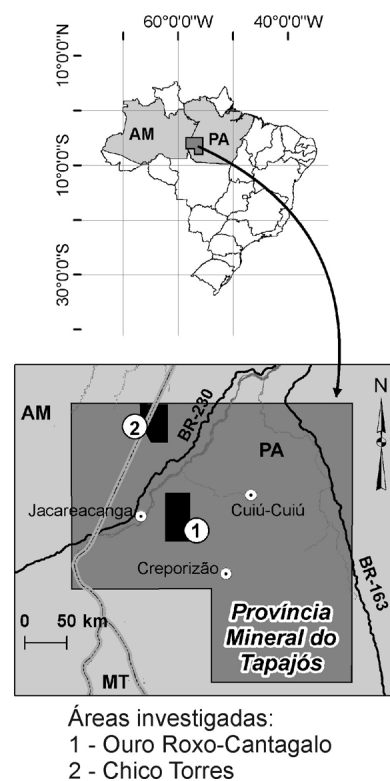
60°0'0"W 40°0'0"W

10°0'0"N

10°0'0"S

30°0'0"S

AM

PA

AM

2

BR-230

PA

N

Jacareacanga

1

Cuiú-Cuiú

Creporizão

BR-163

0 50 km

Província Mineral do Tapajós

MT

Áreas investigadas:
1 - Ouro Roxo-Cantagalo
2 - Chico Torres